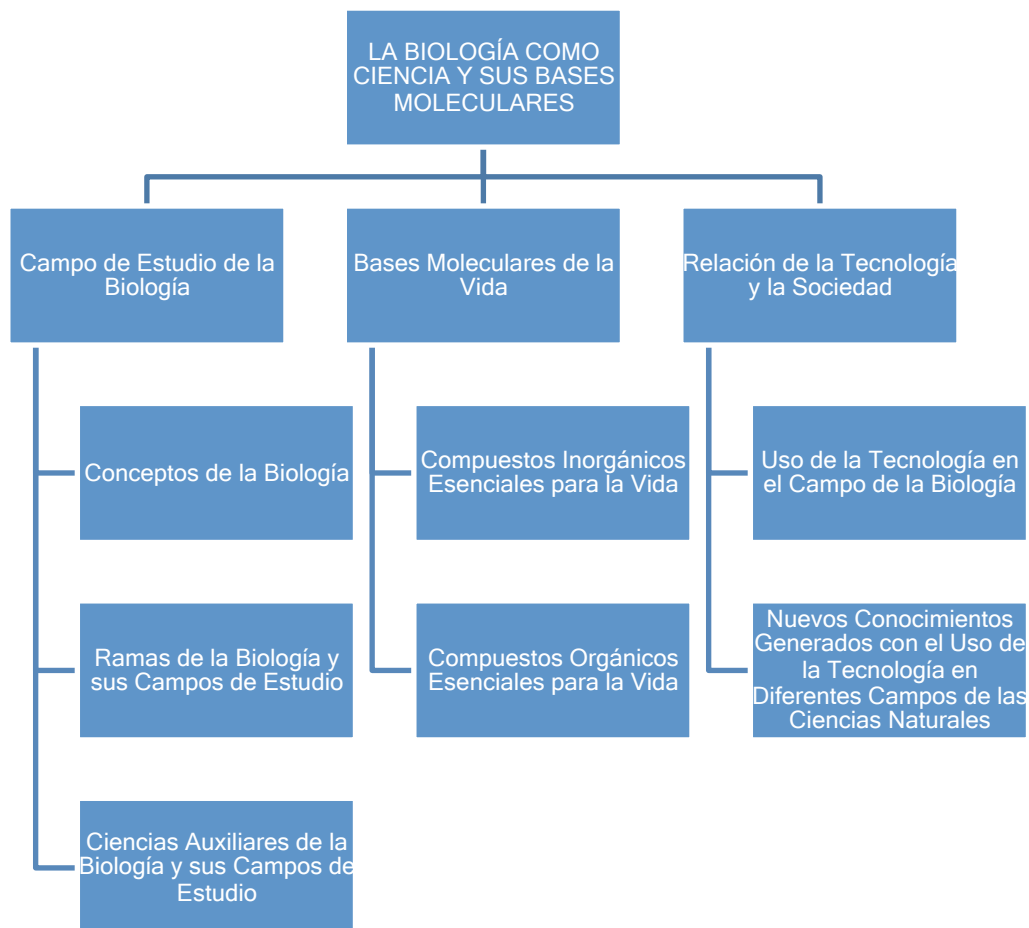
LA BIOLOGÍA COMO CIENCIA Y SUS BASES MOLECULARES

Campo de Estudio de la Biología

Conceptos de la Biología

Ramas de la Biología y sus Campos de Estudio

Ciencias Auxiliares de la Biología y sus Campos de Estudio

Bases Moleculares de la Vida

Compuestos Inorgánicos Esenciales para la Vida

Compuestos Orgánicos Esenciales para la Vida

Relación de la Tecnología y la Sociedad

Uso de la Tecnología en el Campo de la Biología

Nuevos Conocimientos Generados con el Uso de la Tecnología en Diferentes Campos de las Ciencias Naturales